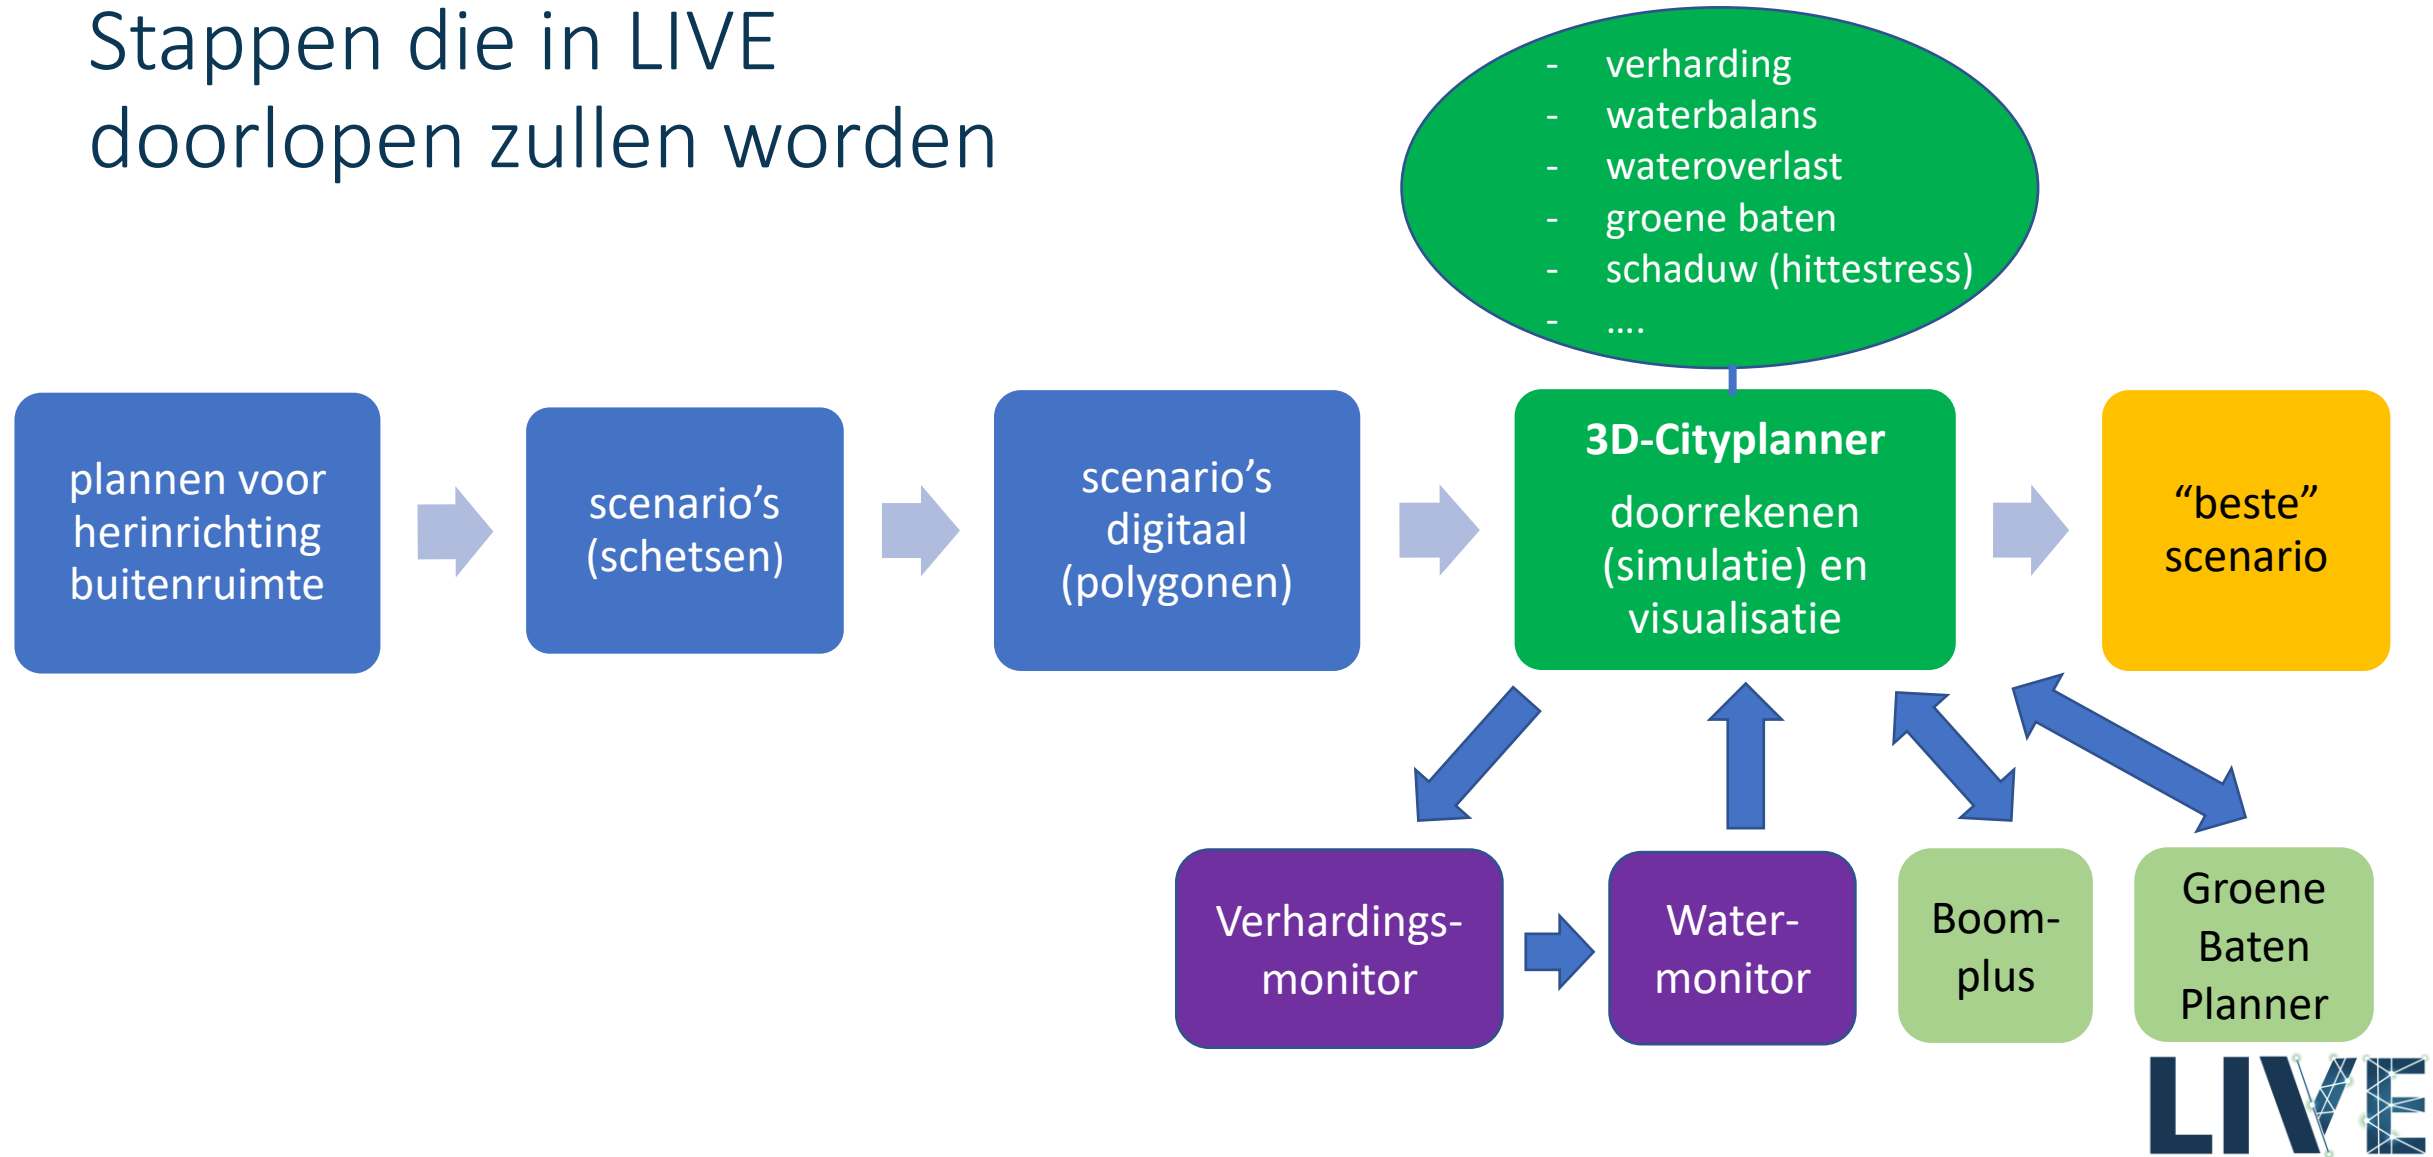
Stappen die in LIVE doorlopen zullen worden

- verharding
- waterbalans
- wateroverlast
- groene baten
- schaduw (hittestress)
- ....

plannen voor herinrichting buitenruimte

scenario's (schetsen)

scenario's digitaal (polygonen)

3D-Cityplanner

doorrekenen (simulatie) en visualisatie

"beste" scenario

Verhardings-monitor

Water-monitor

Boom-plus

Groene Baten Planner

LIVE